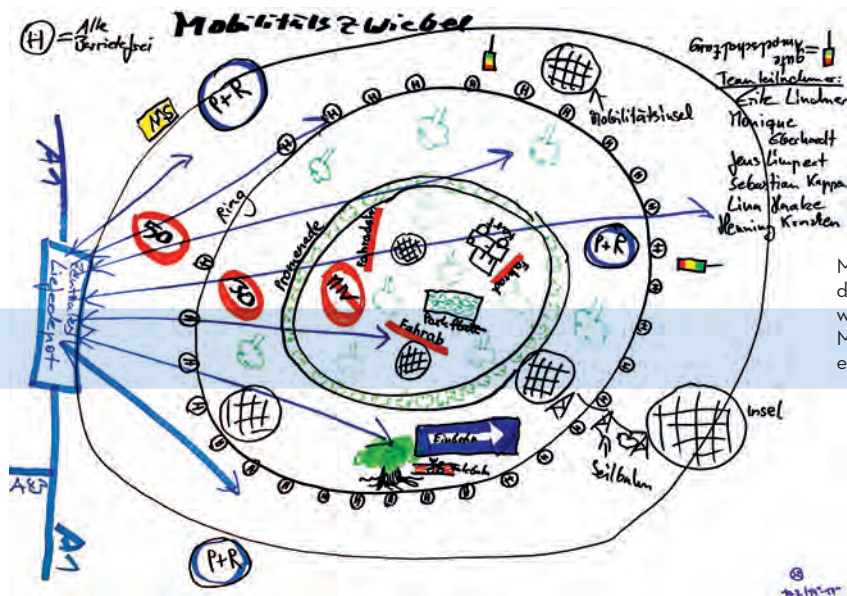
(H) = Alle Barrierefrei

Mobilitätszwiebel

gute Anschlussgrad

Teamteilnehmer:
Eike Lindner
Monique Eberhardt
Jens Limpert
Sebastian Kappa
Lina Haake
Henning Kirsten

MS

P+R

Mobilitätsinsel

Ring

30

30

Promenade

MIV

Fahrradstr.

Fahrrad

Parkplatz

Fahrrad

Einbahn

Einbahn

Seilbahn

Insel

P+R

P+R

Erschließung Liefernetz

A33

A1

M
d
w
M
e